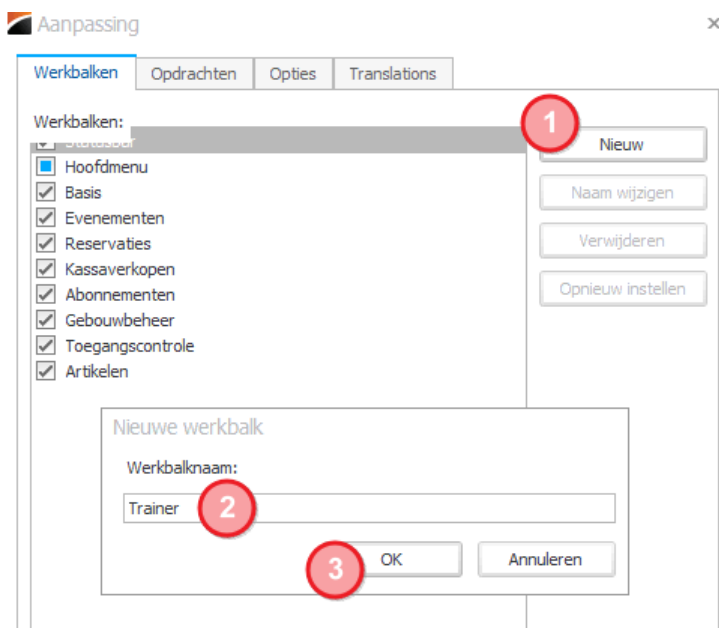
Aanpassing

×

Werkbalken | Opdrachten | Opties | Translations

Werkbalken:

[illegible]

Hoofdmenu

Basis

Evenementen

Reservaties

Kassaverkopen

Abonnementen

Gebouwbeheer

Toegangscontrole

Artikelen

1

Nieuw

Naam wijzigen

Verwijderen

Opnieuw instellen

Nieuwe werkbalk

Werkbalknaam:

Trainer

2

3

OK

Annuleren